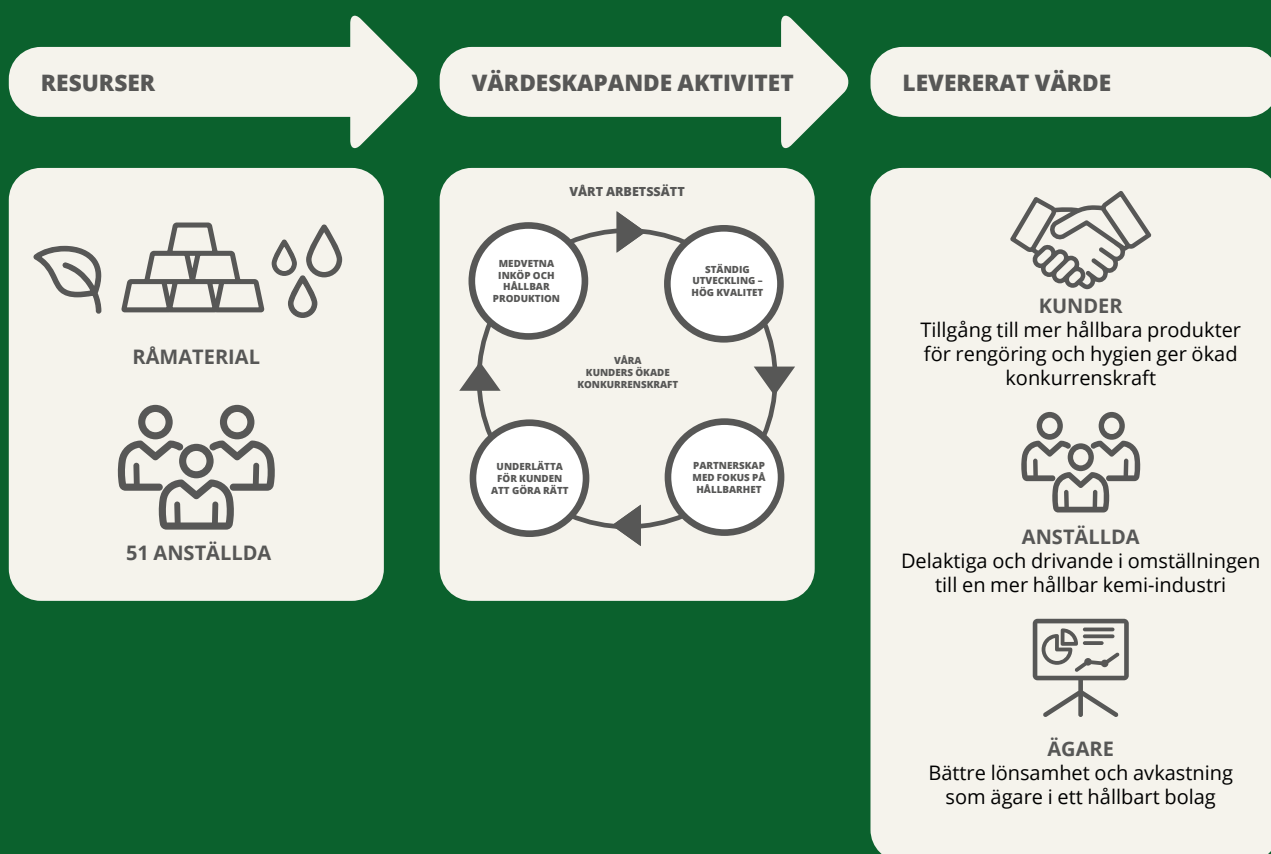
RESURSER

VÄRDESKAPANDE AKTIVITET

LEVERERAT VÄRDE

RÅMATERIAL

51 ANSTÄLLDA

VÅRT ARBETSSÄTT

MEDVETNA INKÖP OCH HÅLLBAR PRODUKTION

STÄNDIG UTVECKLING – HÖG KVALITET

VÅRA KUNDERS ÖKADE KONKURRENSKRAFT

UNDERLÄTTA FÖR KUNDEN ATT GÖRA RÄTT

PARTNERSKAP MED FOKUS PÅ HÅLLBARHET

KUNDER
Tillgång till mer hållbara produkter för rengöring och hygien ger ökad konkurrenskraft

ANSTÄLLDA
Delaktiga och drivande i omställningen till en mer hållbar kemi-industri

ÄGARE
Bättre lönsamhet och avkastning som ägare i ett hållbart bolag